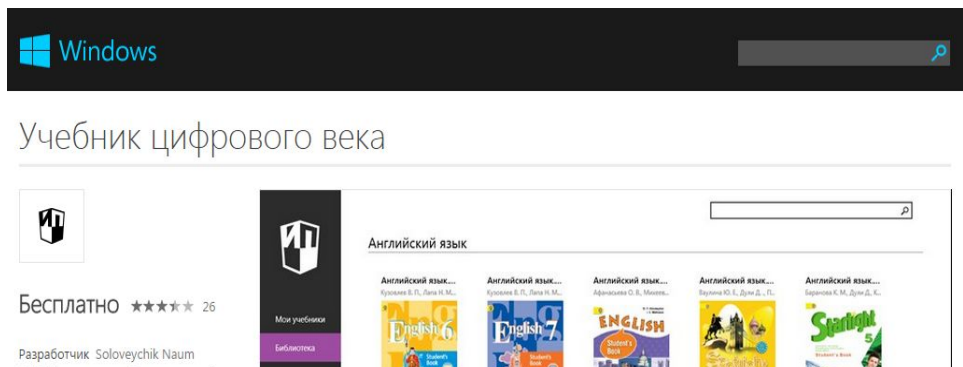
Windows

Учебник цифрового века

Бесплатно ★★★★★ 26

Разработчик Soloveychik Naum

Мои учебники
Библиотека

Английский язык

Английский язык...
Кузовлев В. П., Лапа Н. М.,...
English 6
Student's Book

Английский язык...
Кузовлев В. П., Лапа Н. М.,...
English 7
Student's Book

Английский язык...
Афанасьева О. В., Михеева...
ENGLISH
Student's Book

Английский язык...
Ваулина Ю. Е., Дули Д., П...

Английский язык...
Баранова К. М., Дули Д., К...
Starlight 5
Student's Book